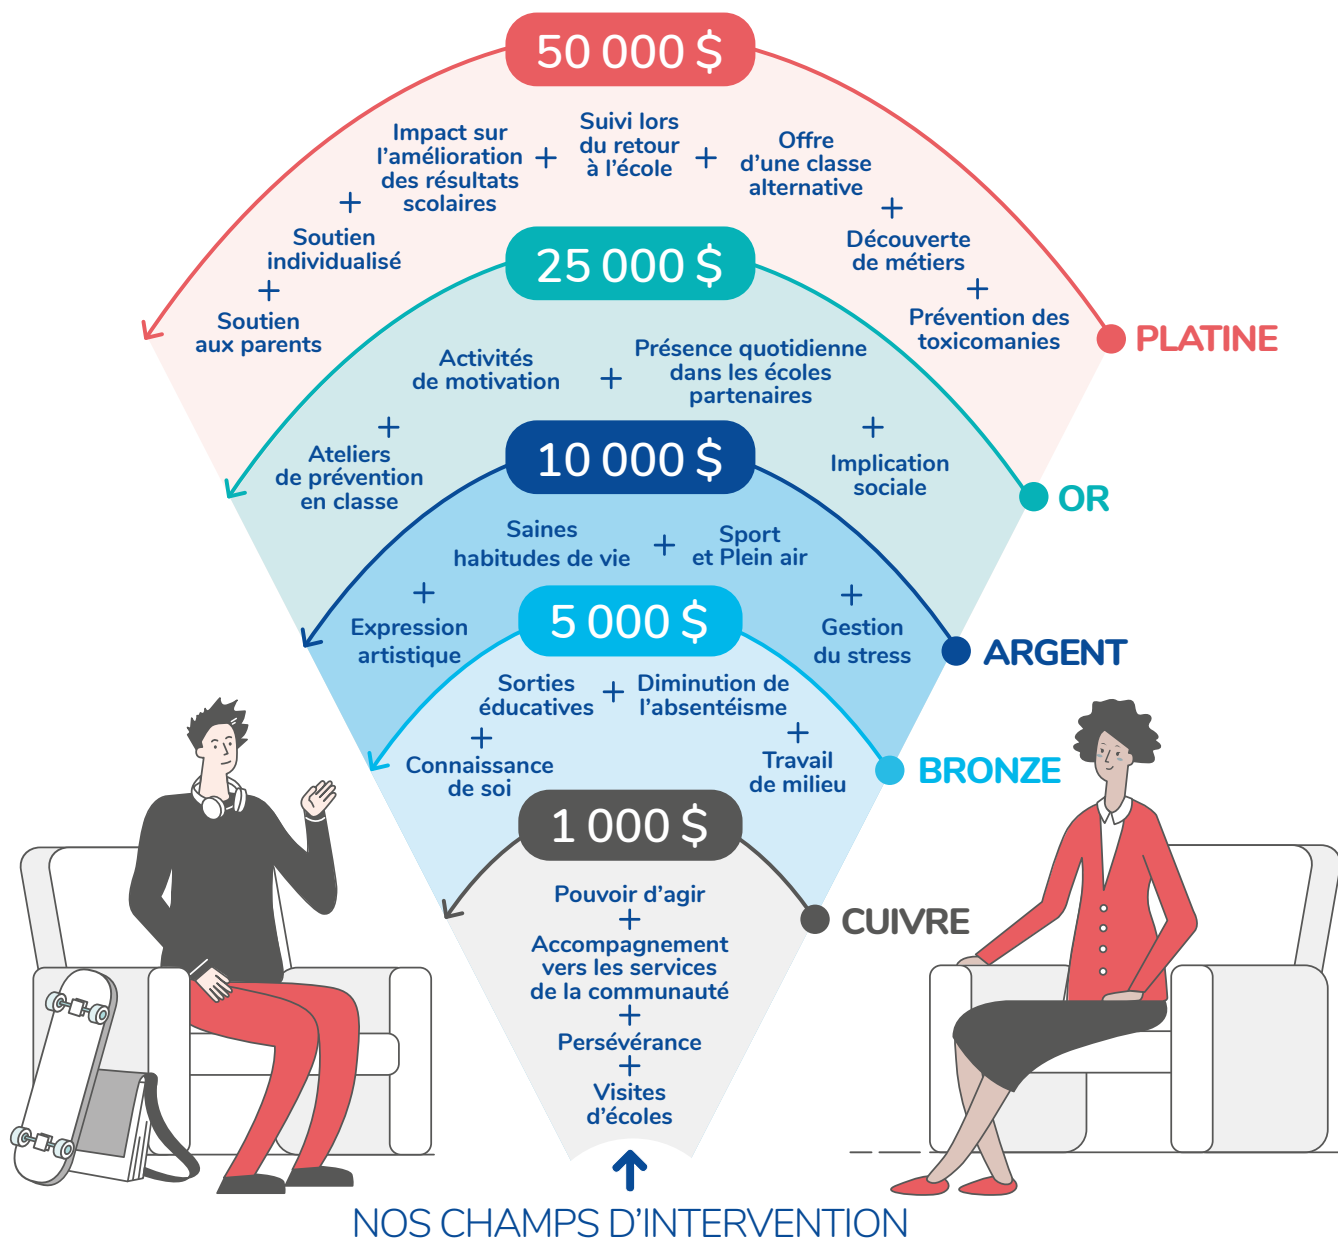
50 000 $

Impact sur l'amélioration des résultats scolaires + Suivi lors du retour à l'école + Offre d'une classe alternative

+ Soutien individualisé + Soutien aux parents

+ Découverte de métiers + Prévention des toxicomanies

PLATINE

25 000 $

Activités de motivation + Présence quotidienne dans les écoles partenaires

+ Ateliers de prévention en classe

+ Implication sociale

OR

10 000 $

Saines habitudes de vie + Sport et Plein air

+ Expression artistique

+ Gestion du stress

ARGENT

5 000 $

Sorties éducatives + Diminution de l'absentéisme

+ Connaissance de soi

+ Travail de milieu

BRONZE

1 000 $

Pouvoir d'agir + Accompagnement vers les services de la communauté + Persévérance + Visites d'écoles

CUIVRE

NOS CHAMPS D'INTERVENTION